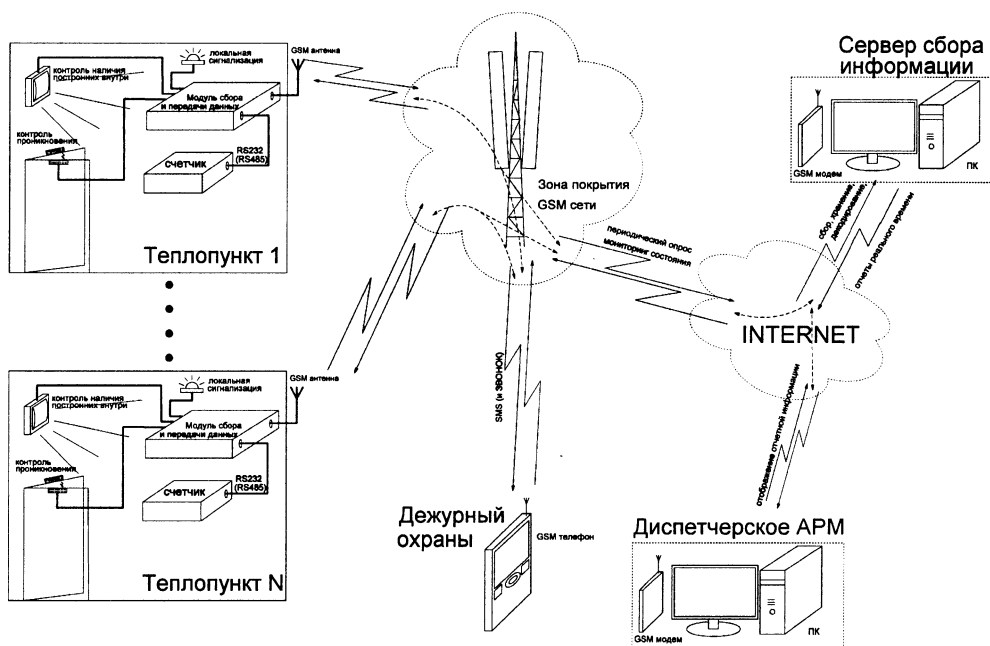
локальная сигнализация

контроль наличия посторонних внутри

GSM антенна

Модуль сбора и передачи данных

контроль проникновения

RS232 (RS485)

счетчик

Теплопункт 1

Зона покрытия GSM сети

Сервер сбора информации

GSM модем

ПК

сбор, хранение, резервирование

отчеты реального времени

периодический опрос мониторинг состояния

INTERNET

локальная сигнализация

контроль наличия посторонних внутри

GSM антенна

Модуль сбора и передачи данных

контроль проникновения

RS232 (RS485)

счетчик

Теплопункт N

SMS (и ЗВОНОК)

отображение отчетной информации

Дежурный охраны

GSM телефон

Диспетчерское АРМ

GSM модем

ПК